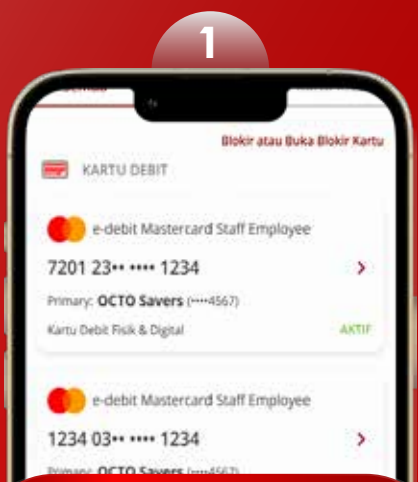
1

Blokir atau Buka Blokir Kartu

KARTU DEBIT

e-debit Mastercard Staff Employee

7201 23•• •••• 1234

Primary: OCTO Savers (••••4567)

Kartu Debit Fisik & Digital

AKTIF

e-debit Mastercard Staff Employee

1234 03•• •••• 1234

Primary: OCTO Savers (••••4567)